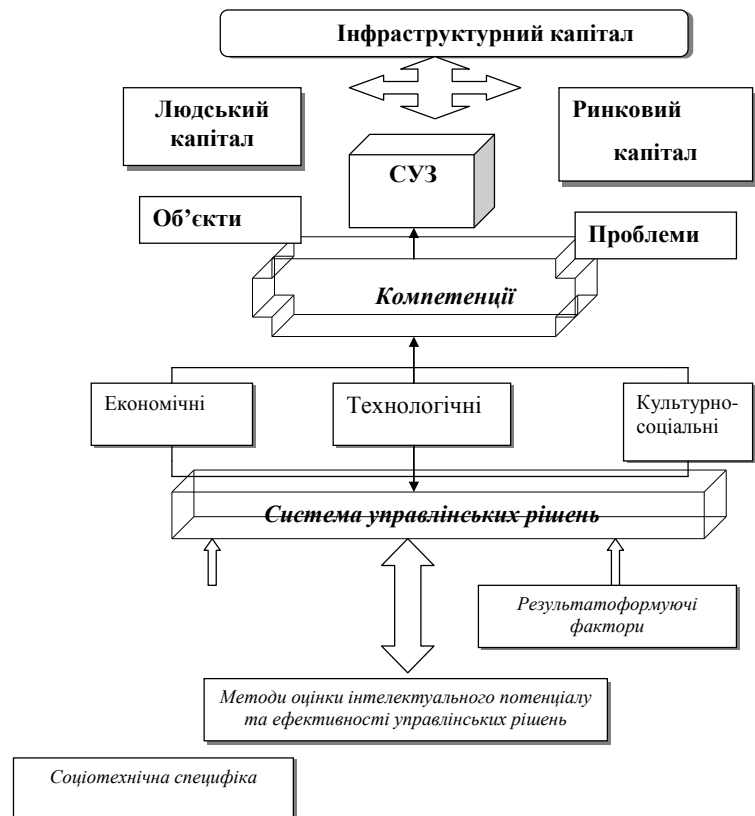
Інфраструктурний капітал

Людський капітал

Ринковий капітал

СУЗ

Об'єкти

Проблеми

Компетенції

Економічні

Технологічні

Культурно-соціальні

Система управлінських рішень

Результатоформуючі фактори

Методи оцінки інтелектуального потенціалу та ефективності управлінських рішень

Соціотехнічна специфіка